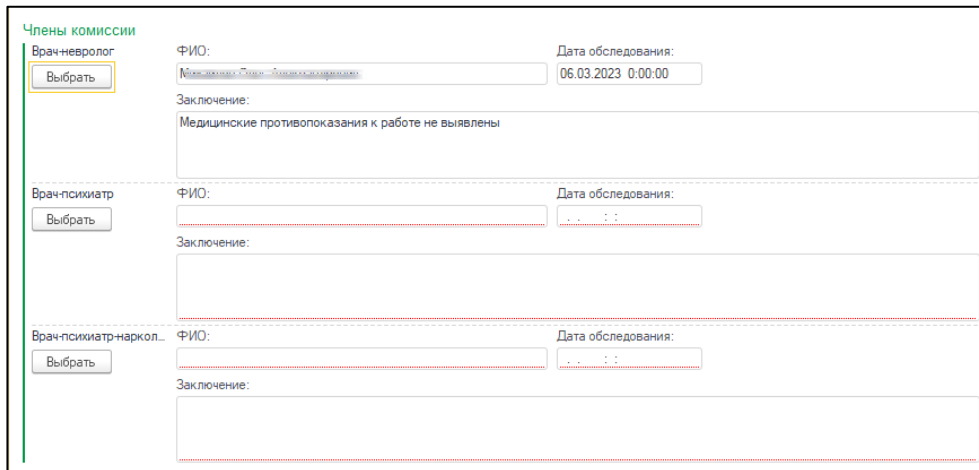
Члены комиссии

Врач-невролог
Выбрать
ФИО:
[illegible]
Дата обследования:
06.03.2023 0:00:00
Заключение:
Медицинские противопоказания к работе не выявлены

Врач-психиатр
Выбрать
ФИО:
Дата обследования:
. . : :
Заключение:

Врач-психиатр-наркол...
Выбрать
ФИО:
Дата обследования:
. . : :
Заключение: